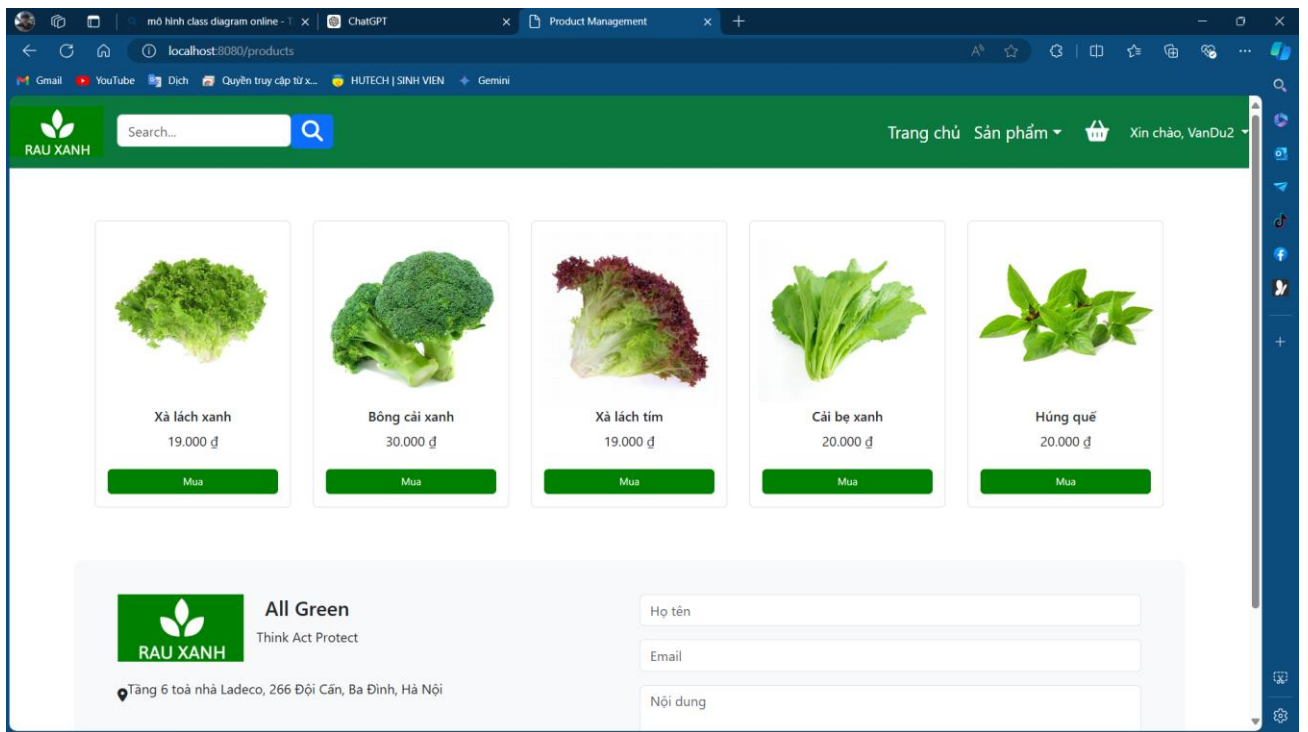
mô hình class diagram online - T ×
ChatGPT ×
Product Management ×
+

localhost:8080/products

Gmail YouTube Dịch Quyền truy cập từ x... HUTECH | SINH VIEN Gemini

RAU XANH
Search...
Trang chủ Sản phẩm
Xin chào, VanDu2

Xà lách xanh
19.000 ₫
Mua

Bông cải xanh
30.000 ₫
Mua

Xà lách tím
19.000 ₫
Mua

Cải bẹ xanh
20.000 ₫
Mua

Húng quế
20.000 ₫
Mua

RAU XANH
All Green
Think Act Protect
Tầng 6 toà nhà Ladeco, 266 Đội Cấn, Ba Đình, Hà Nội

Họ tên
Email
Nội dung